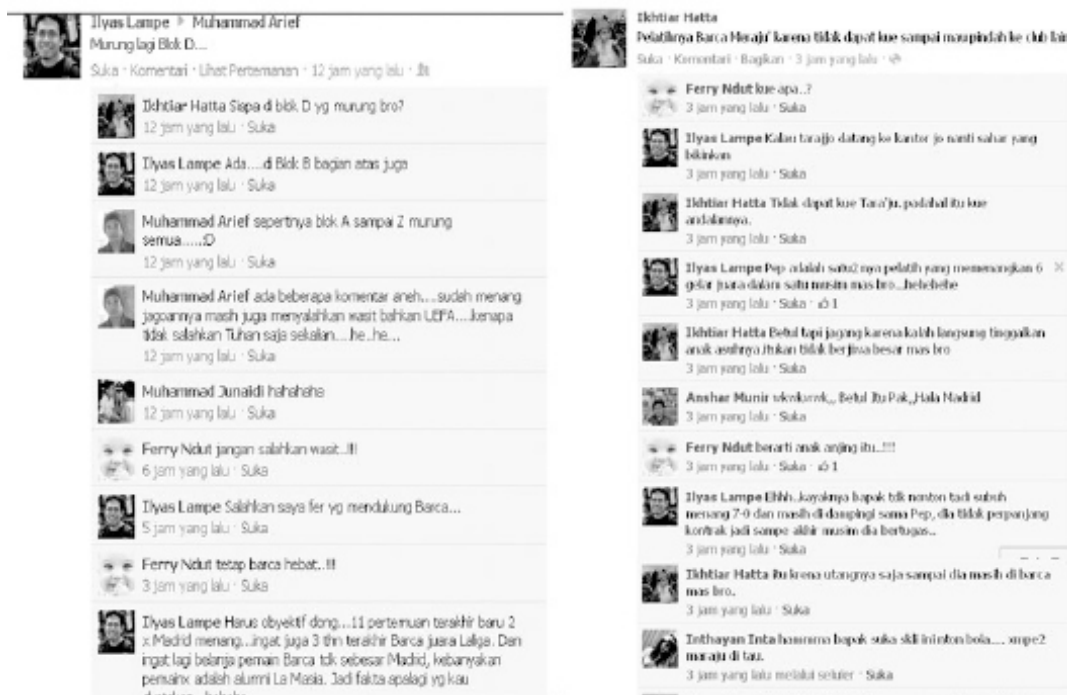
Ilyas Lampe ▸ Muhammad Arief
Murung lagi Blok D...
Suka · Komentari · Lihat Pertemanan · 12 jam yang lalu ·

Ikhtiar Hatta Sapa di blok D yg murung bro?
12 jam yang lalu · Suka

Ilyas Lampe Ada....di Blok B bagian atas juga
12 jam yang lalu · Suka

Muhammad Arief sepertinya blok A sampai Z murung semua.....:D
12 jam yang lalu · Suka

Muhammad Arief ada beberapa komentar aneh....sudah menang jagoannya masih juga menyalahkan wasit bahkan UEFA....kenapa tidak salahkan Tuhan saja sekalian....he..he...
12 jam yang lalu · Suka

Muhammad Junaidi hahahaha
12 jam yang lalu · Suka

Ferry Ndut jangan salahkan wasit..!!!
6 jam yang lalu · Suka

Ilyas Lampe Salahkan saya fer yg mendukung Barca...
5 jam yang lalu · Suka

Ferry Ndut tetap barca hebat..!!!
3 jam yang lalu · Suka

Ilyas Lampe Harus obyektif dong...11 pertemuan terakhir baru 2 x Madrid menang...ingat juga 3 thn terakhir Barca juara LaLiga. Dan ingat lagi belanja pemain Barca tdk sebesar Madrid, kebanyakan pemainx adalah alumni La Masia. Jadi fakta apalagi yg kau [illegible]

Ikhtiar Hatta
Pelatihnya Barca Meraju' karena tidak dapat kue sampai maupindah ke club lain
Suka · Komentari · Bagikan · 3 jam yang lalu ·

Ferry Ndut kue apa..?
3 jam yang lalu · Suka

Ilyas Lampe Kalau tarajjo datang ke kantor jo nanti sahar yang bikinkan
3 jam yang lalu · Suka

Ikhtiar Hatta Tidak dapat kue Tara'ju. padahal itu kue andalannya.
3 jam yang lalu · Suka

Ilyas Lampe Pep adalah satu2 nya pelatih yang memenangkan 6 gelar juara dalam satu musim mas bro...hehehehe
3 jam yang lalu · Suka · 1

Ikhtiar Hatta Betul tapi jagang karena kalah langsung tinggalkan anak asuhnya.itukan tidak berjiwa besar mas bro
3 jam yang lalu · Suka

Anshar Munir wkwkwwk,, Betul Itu Pak,,Hala Madrid
3 jam yang lalu · Suka

Ferry Ndut berarti anak anjing itu..!!!
3 jam yang lalu · Suka · 1

Ilyas Lampe Ehhh..kayaknya bapak tdk nonton tadi subuh menang 7-0 dan masih di dampingi sama Pep, dia tidak perpanjang kontrak jadi sampe akhir musim dia bertugas..
3 jam yang lalu · Suka

Ikhtiar Hatta Itu krena utangnya saja sampai dia masih di barca mas bro..
3 jam yang lalu · Suka

Inthayan Inta haaaaaa bapak suka skli ini nton bola.... smpe2 maraju di tau.
3 jam yang lalu melalui seluler · Suka